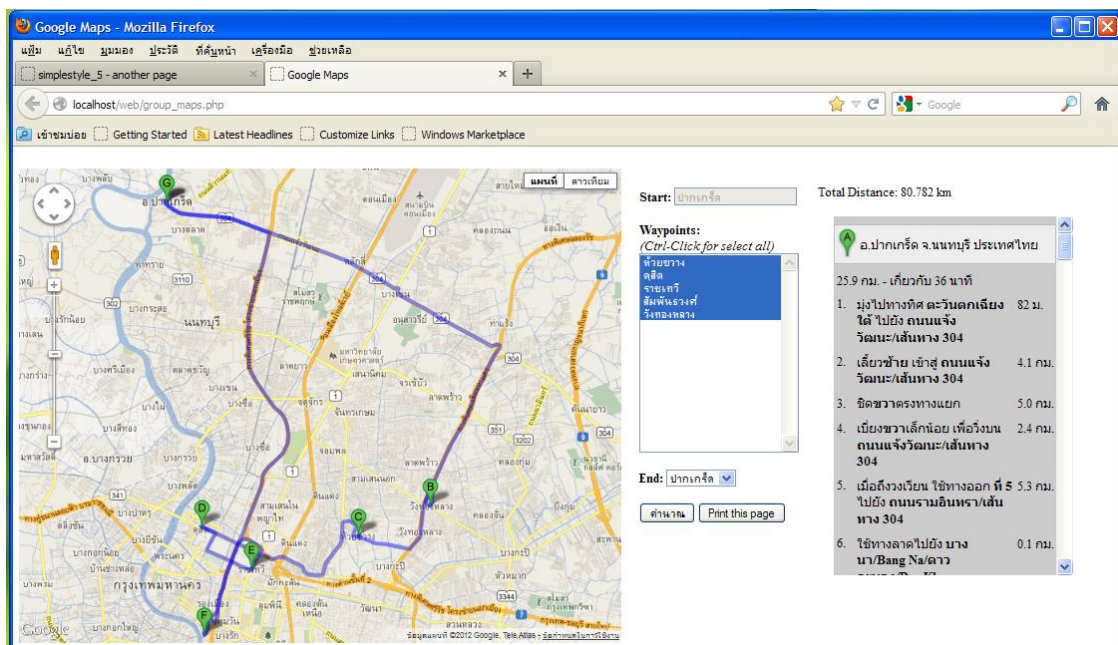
Google Maps - Mozilla Firefox

แฟ้ม แก้ไข มุมมอง ประวัติ ที่คั่นหน้า เครื่องมือ ช่วยเหลือ

simplestyle_5 - another page
Google Maps

localhost/web/group_maps.php

Google

เข้าชมบ่อย Getting Started Latest Headlines Customize Links Windows Marketplace

แผนที่ ดาวเทียม

อ.ปากเกร็ด
นนทบุรี
กรุงเทพมหานคร
อ.บางกรวย

Google

ข้อมูลแผนที่ ©2012 Google, Tele Atlas - ข้อกำหนดในการใช้งาน

Start: ปากเกร็ด

Waypoints:
(Ctrl-Click for select all)
ห้วยขวาง
ดุสิต
ราชเทวี
สัมพันธวงศ์
วังทองหลาง

End: ปากเกร็ด

คำนวณ Print this page

Total Distance: 80.782 km

อ.ปากเกร็ด จ.นนทบุรี ประเทศไทย

25.9 กม. - เกี่ยวกับ 36 นาที

1. มุ่งไปทางทิศ ตะวันตกเฉียงใต้ ไปยัง ถนนแจ้งวัฒนะ/เส้นทาง 304 82 ม.

2. เลี้ยวซ้าย เข้าสู่ ถนนแจ้งวัฒนะ/เส้นทาง 304 4.1 กม.

3. ชิดขวาตรงทางแยก 5.0 กม.

4. เบี่ยงขวาเล็กน้อย เพื่อวิ่งบน ถนนแจ้งวัฒนะ/เส้นทาง 304 2.4 กม.

5. เมื่อถึงวงเวียน ใช้ทางออก ที่ 5 ไปยัง ถนนรามอินทรา/เส้นทาง 304 5.3 กม.

6. ใช้ทางลาดไปยัง บางนา/Bang Na/ดาว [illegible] 0.1 กม.